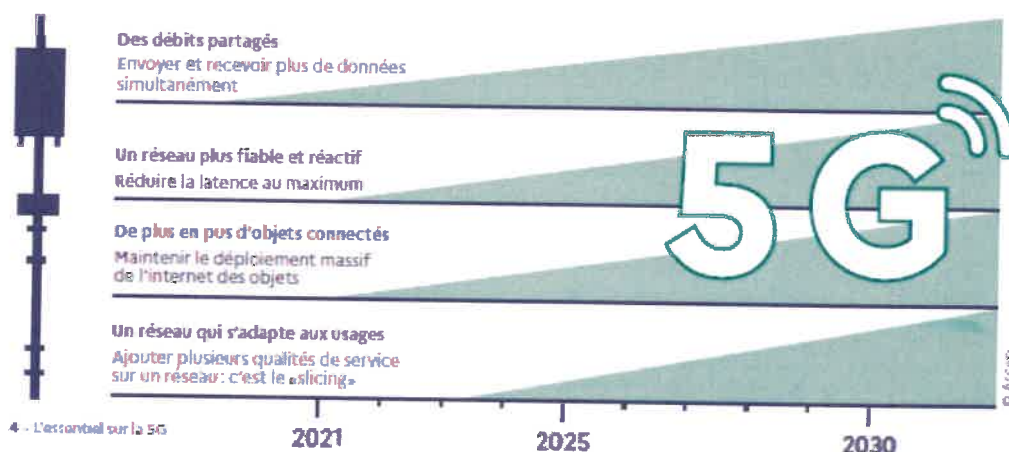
Des débits partagés
Envoyer et recevoir plus de données simultanément

Un réseau plus fiable et réactif
Réduire la latence au maximum

De plus en pus d'objets connectés
Maintenir le déploiement massif de l'internet des objets

Un réseau qui s'adapte aux usages
Ajouter plusieurs qualités de service sur un réseau : c'est le «slicing»

5G

2021
2025
2030

4 - L'essentiel sur la 5G

© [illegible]